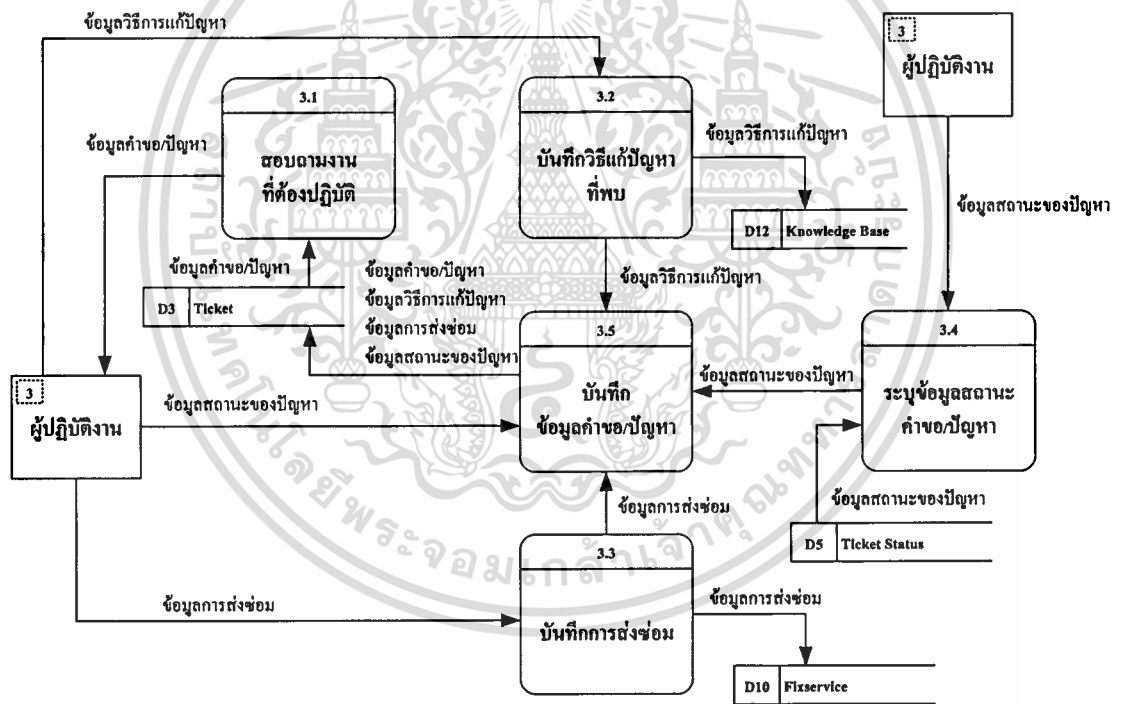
ข้อมูลวิธีการแก้ปัญหา

3.1
สอบถามงานที่ต้องปฏิบัติ

3.2
บันทึกวิธีแก้ปัญหาที่พบ

3
ผู้ปฏิบัติงาน

ข้อมูลคำขอ/ปัญหา

ข้อมูลวิธีการแก้ปัญหา

ข้อมูลสถานะของปัญหา

D12 Knowledge Base

ข้อมูลคำขอ/ปัญหา

ข้อมูลคำขอ/ปัญหา
ข้อมูลวิธีการแก้ปัญหา
ข้อมูลการส่งซ่อม
ข้อมูลสถานะของปัญหา

ข้อมูลวิธีการแก้ปัญหา

D3 Ticket

3.5
บันทึก
ข้อมูลคำขอ/ปัญหา

3.4
ระบุข้อมูลสถานะคำขอ/ปัญหา

3
ผู้ปฏิบัติงาน

ข้อมูลสถานะของปัญหา

ข้อมูลสถานะของปัญหา

ข้อมูลการส่งซ่อม

ข้อมูลสถานะของปัญหา

D5 Ticket Status

3.3
บันทึกการส่งซ่อม

ข้อมูลการส่งซ่อม

ข้อมูลการส่งซ่อม

D10 Fixservice